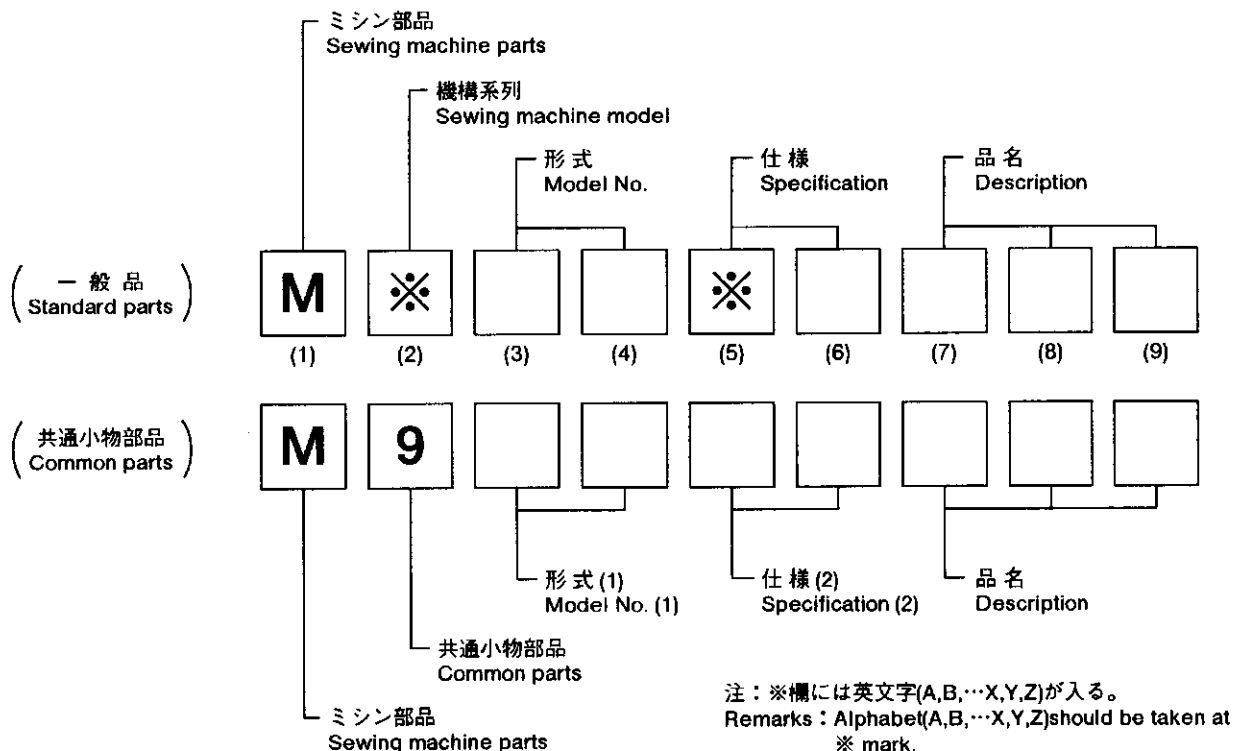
ミシン部品
Sewing machine parts

機構系列
Sewing machine model

形式
Model No.

仕様
Specification

品名
Description

( 一般品
Standard parts )

M ※ ※

(1) (2) (3) (4) (5) (6) (7) (8) (9)

( 共通小物部品
Common parts )

M 9

形式(1)
Model No. (1)

仕様(2)
Specification (2)

品名
Description

共通小物部品
Common parts

ミシン部品
Sewing machine parts

注：※欄には英文字(A,B,…X,Y,Z)が入る。
Remarks：Alphabet(A,B,…X,Y,Z)should be taken at ※ mark.